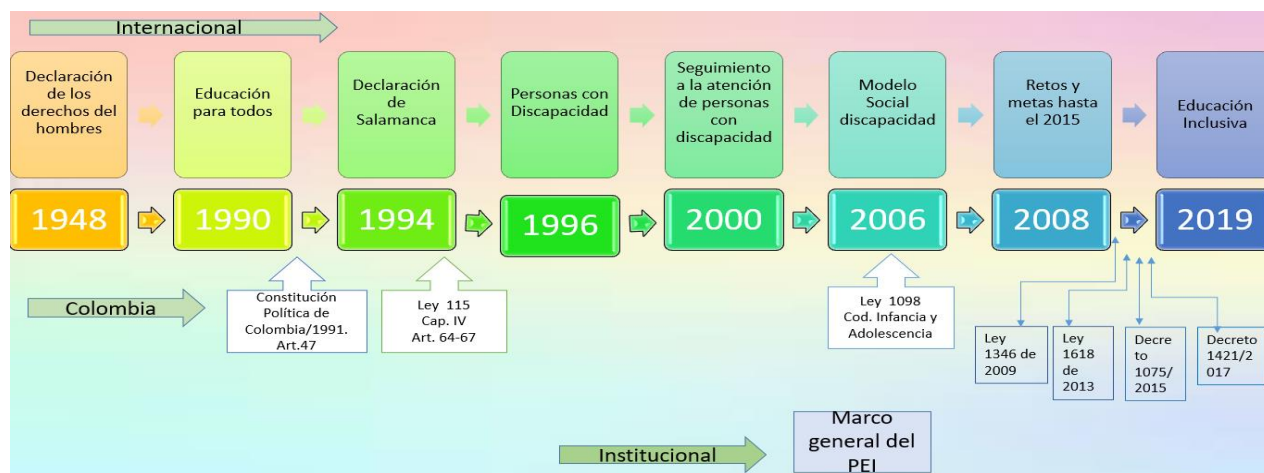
Internacional

Declaración de los derechos del hombres

Educación para todos

Declaración de Salamanca

Personas con Discapacidad

Seguimiento a la atención de personas con discapacidad

Modelo Social discapacidad

Retos y metas hasta el 2015

Educación Inclusiva

1948

1990

1994

1996

2000

2006

2008

2019

Colombia

Constitución Política de Colombia/1991. Art.47

Ley 115 Cap. IV Art. 64-67

Ley 1098 Cod. Infancia y Adolescencia

Ley 1346 de 2009

Ley 1618 de 2013

Decreto 1075/2015

Decreto 1421/2017

Institucional

Marco general del PEI